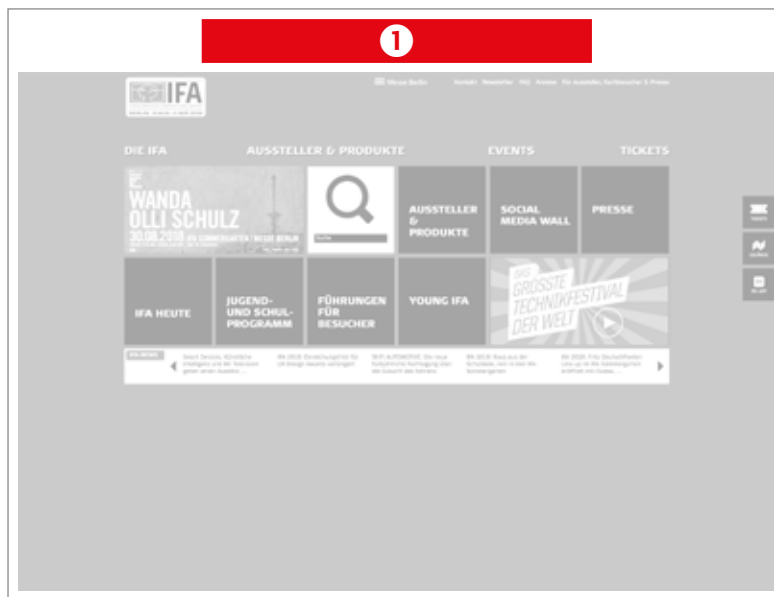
1

IFA

Messe Berlin Kontakt Newsletter FAQ Anreise Für Aussteller, Fachbesucher & Presse

DIE IFA AUSSTELLER & PRODUKTE EVENTS TICKETS

WANDA
OLLI SCHULZ
30.08.2018

Suche

AUSSTELLER & PRODUKTE

SOCIAL MEDIA WALL

PRESSE

IFA HEUTE

JUGEND- UND SCHUL-PROGRAMM

FÜHRUNGEN FÜR BESUCHER

YOUNG IFA

DAS GRÖSSTE TECHNIKFESTIVAL DER WELT

IFA NEWS

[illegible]

TICKETS

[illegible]

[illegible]